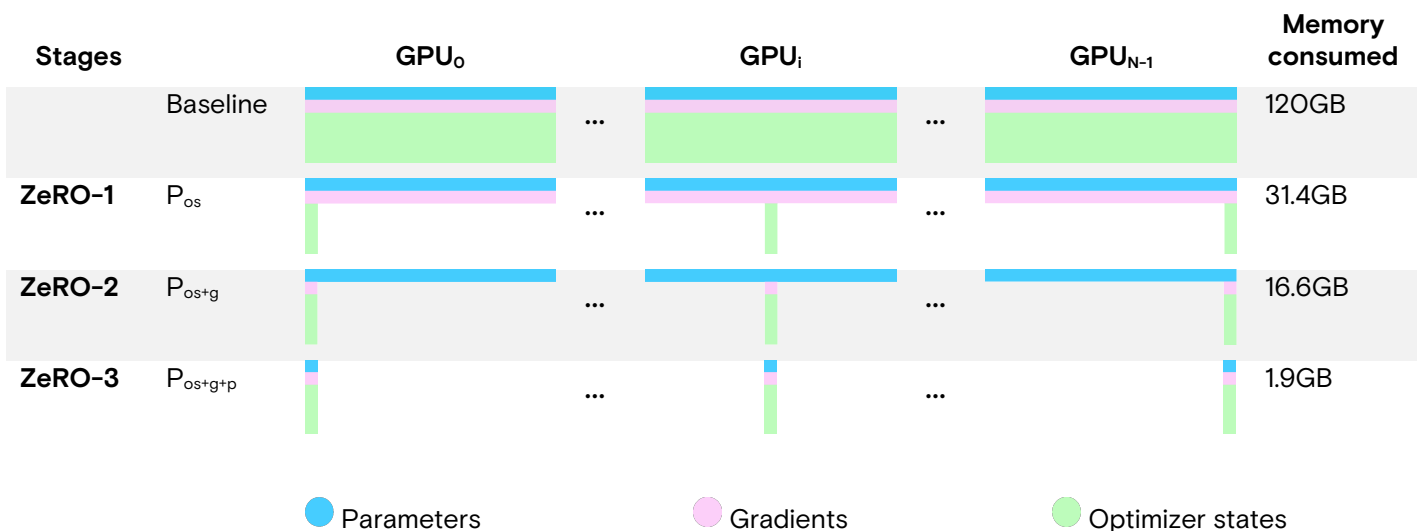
| Stages | | $GPU_0$ | | $GPU_i$ | | $GPU_{N-1}$ | Memory consumed |
|---|---|---|---|---|---|---|---|
| | Baseline | | ... | | ... | | 120GB |
| ZeRO-1 | $P_{os}$ | | ... | | ... | | 31.4GB |
| ZeRO-2 | $P_{os+g}$ | | ... | | ... | | 16.6GB |
| ZeRO-3 | $P_{os+g+p}$ | | ... | | ... | | 1.9GB |

Parameters Gradients Optimizer states